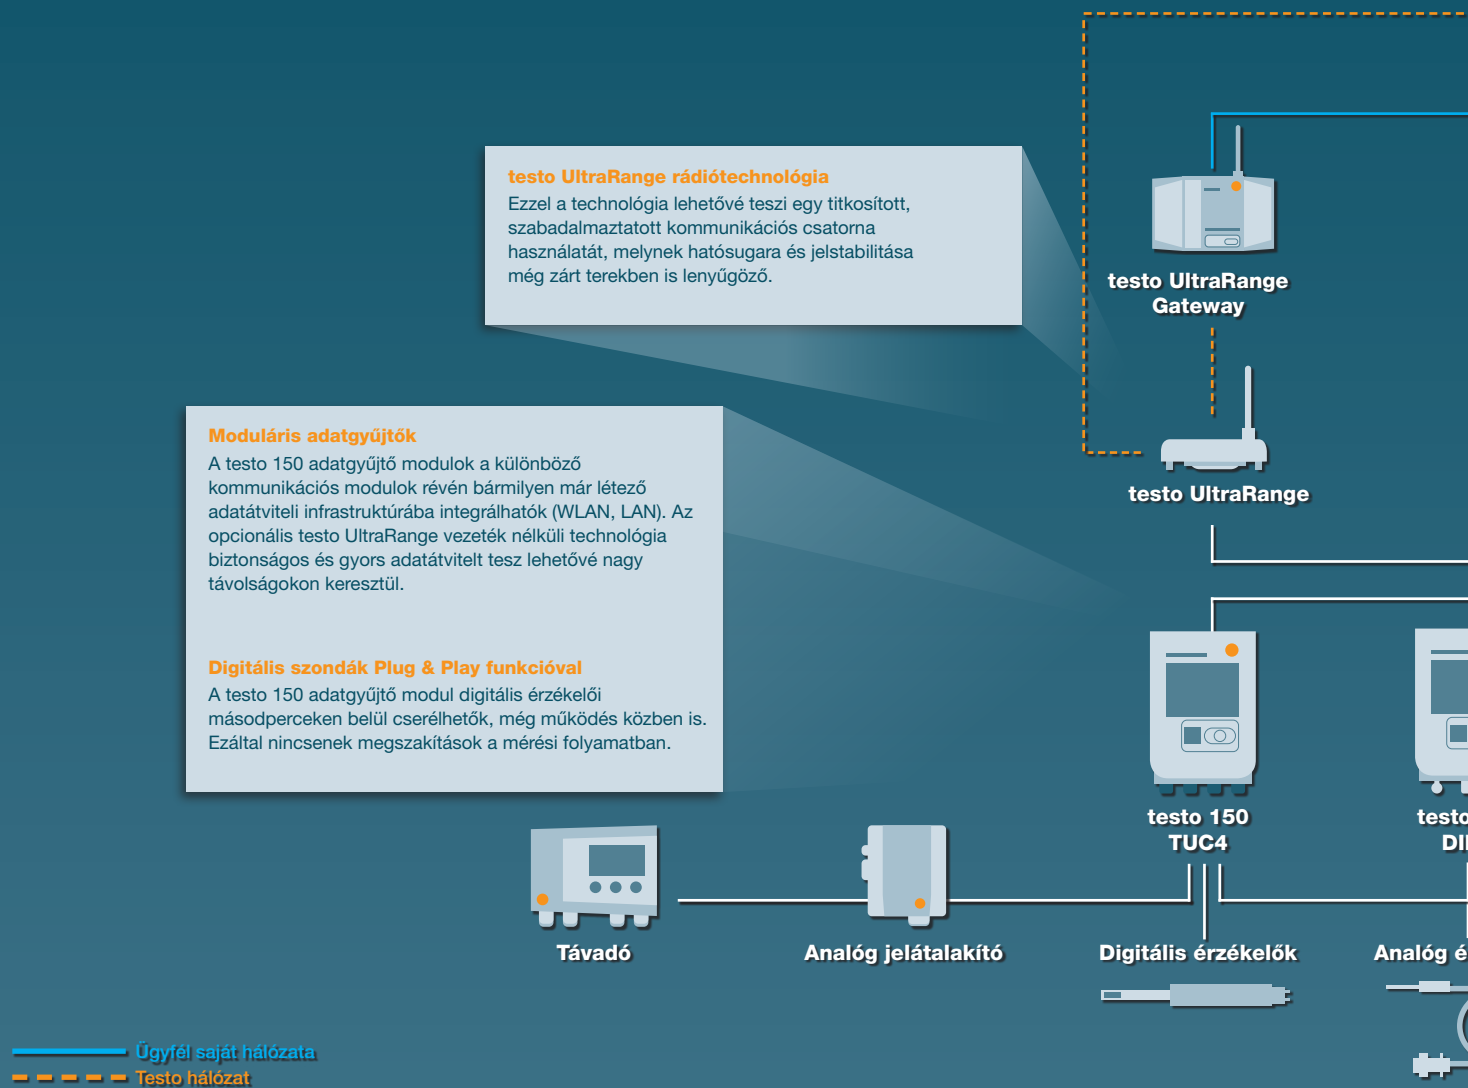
testo UltraRange rádiótechnológia
Ezzel a technológia lehetővé teszi egy titkosított, szabadalmaztatott kommunikációs csatorna használatát, melynek hatósugara és jelstabilitása még zárt terekben is lenyűgöző.

testo UltraRange Gateway

Moduláris adatgyűjtők
A testo 150 adatgyűjtő modulok a különböző kommunikációs modulok révén bármilyen már létező adatátviteli infrastruktúrába integrálhatók (WLAN, LAN). Az opcionális testo UltraRange vezeték nélküli technológia biztonságos és gyors adatátvitelt tesz lehetővé nagy távolságokon keresztül.

testo UltraRange

Digitális szondák Plug & Play funkcióval
A testo 150 adatgyűjtő modul digitális érzékelői másodperceken belül cserélhetők, még működés közben is. Ezáltal nincsenek megszakítások a mérési folyamatban.

testo 150 TUC4

testo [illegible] DI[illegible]

Távadó

Analóg jelátalakító

Digitális érzékelők

Analóg é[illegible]

Ügyfél saját hálózata
Testo hálózat